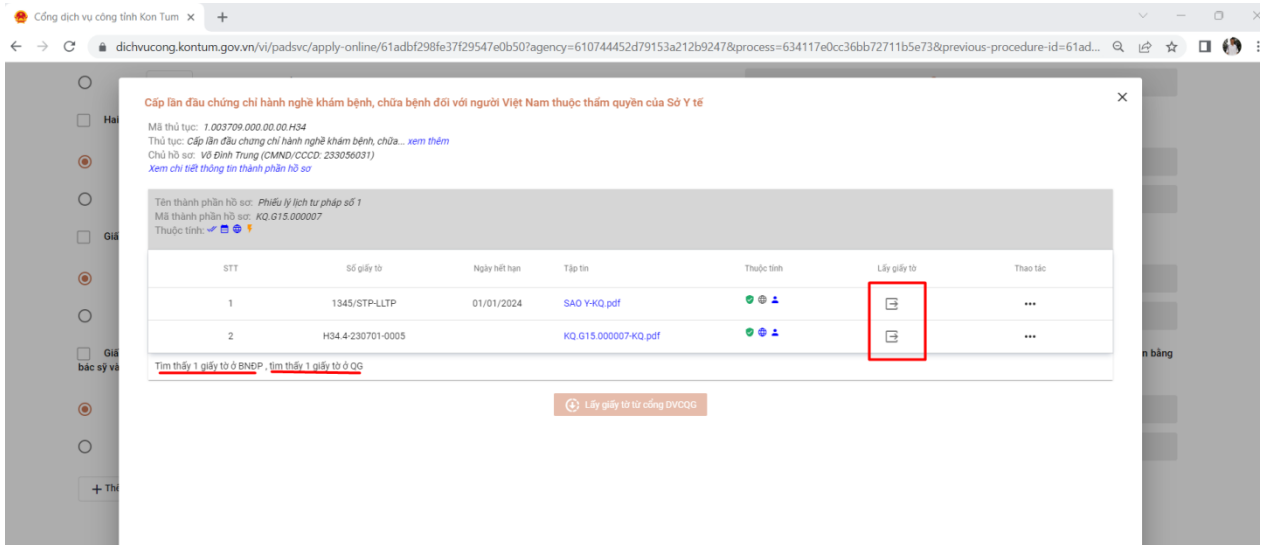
Cổng dịch vụ công tỉnh Kon Tum ×
+

dichvucong.kontum.gov.vn/vi/padsvc/apply-online/61adbf298fe37f29547e0b50?agency=610744452d79153a212b9247&process=634117e0cc36bb72711b5e73&previous-procedure-id=61ad...

Hai

Giấ

Giấ
bác sỹ và

n bằng

+ Thê

Cấp lần đầu chứng chỉ hành nghề khám bệnh, chữa bệnh đối với người Việt Nam thuộc thẩm quyền của Sở Y tế

×

Mã thủ tục: 1.003709.000.00.00.H34
Thủ tục: Cấp lần đầu chưng chỉ hành nghề khám bệnh, chữa... xem thêm
Chủ hồ sơ: Võ Đình Trung (CMND/CCCD: 233056031)
Xem chi tiết thông tin thành phần hồ sơ

Tên thành phần hồ sơ: Phiếu lý lịch tư pháp số 1
Mã thành phần hồ sơ: KQ.G15.000007
Thuộc tính:

| STT | Số giấy tờ | Ngày hết hạn | Tập tin | Thuộc tính | Lấy giấy tờ | Thao tác |
|---|---|---|---|---|---|---|
| 1 | 1345/STP-LLTP | 01/01/2024 | SAO Y-KQ.pdf | | | ••• |
| 2 | H34.4-230701-0005 | | KQ.G15.000007-KQ.pdf | | | ••• |

Tìm thấy 1 giấy tờ ở BNĐP , tìm thấy 1 giấy tờ ở QG

Lấy giấy tờ từ cổng DVCQG